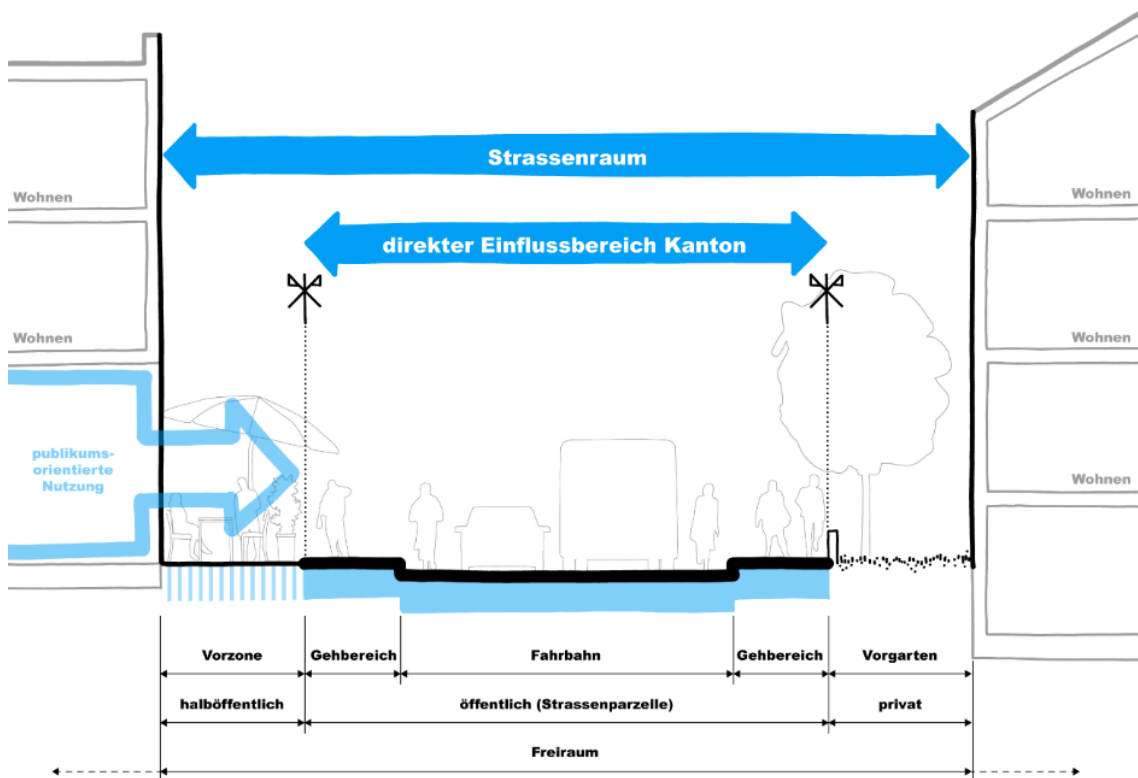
Strassenraum

direkter Einflussbereich Kanton

Wohnen

Wohnen

Wohnen

Wohnen

Wohnen

publikums-orientierte Nutzung

Vorzone

Gehbereich

Fahrbahn

Gehbereich

Vorgarten

halböffentlich

öffentlich (Strassenparzelle)

privat

Freiraum